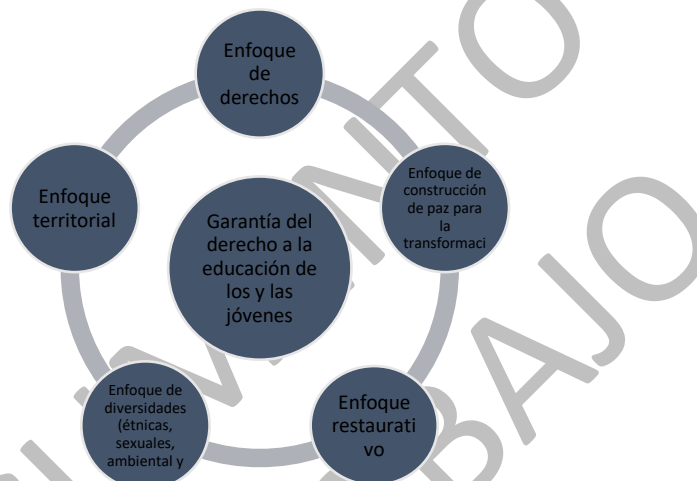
Enfoque de derechos

Enfoque de construcción de paz para la transformaci

Enfoque restaurati vo

Enfoque de diversidades (étnicas, sexuales, ambiental y

Enfoque territorial

Garantía del derecho a la educación de los y las jóvenes

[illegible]NTO

BAJO